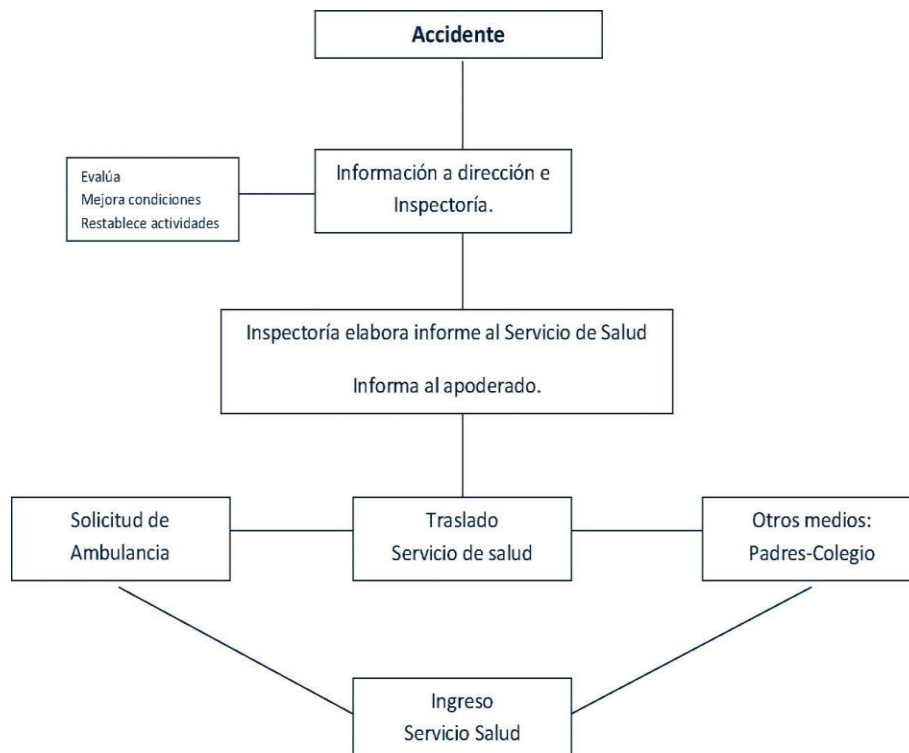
Accidente

Evalúa
Mejora condiciones
Restablece actividades

Información a dirección e Inspectoría.

Inspectoría elabora informe al Servicio de Salud

Informa al apoderado.

Solicitud de Ambulancia

Traslado Servicio de salud

Otros medios: Padres-Colegio

Ingreso Servicio Salud